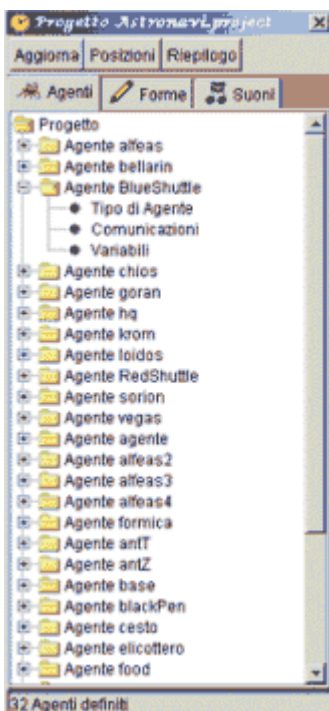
Progetto Astronavi.project

Aggiorna Posizioni Riepilogo

Agenti Forme Suoni

Progetto
Agente alfeas
Agente bellarin
Agente BlueShuttle
Tipo di Agente
Comunicazioni
Variabili
Agente chios
Agente goran
Agente hq
Agente krom
Agente loidos
Agente RedShuttle
Agente sorion
Agente vegas
Agente agente
Agente alfeas2
Agente alfeas3
Agente alfeas4
Agente formica
Agente antT
Agente antZ
Agente base
Agente blackPen
Agente cesto
Agente elicottero
Agente food

32 Agenti definiti